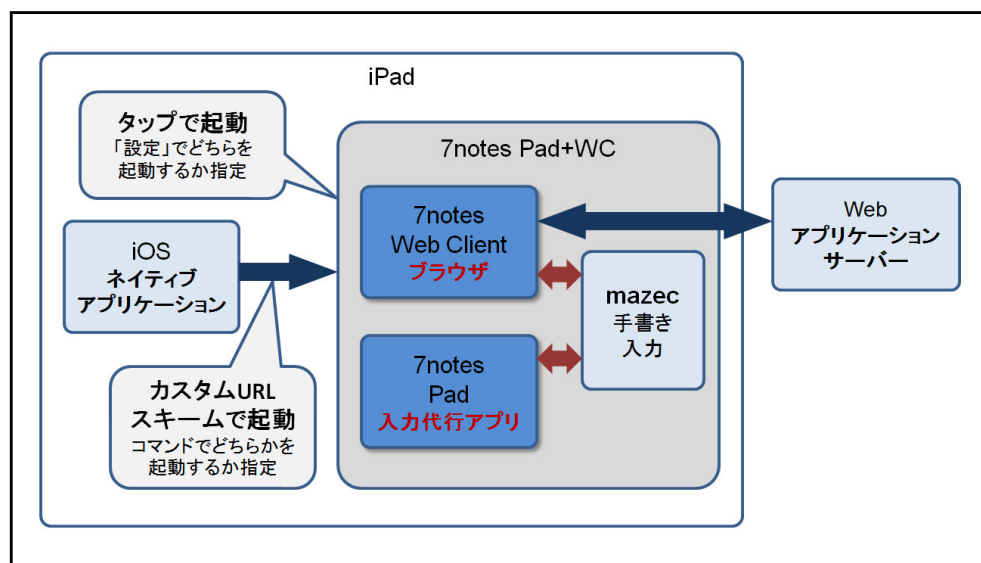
iPad

タップで起動
「設定」でどちらを起動するか指定

7notes Pad+WC

7notes
Web Client
ブラウザ

Web
アプリケーションサーバー

iOS
ネイティブ
アプリケーション

mazec
手書き
入力

7notes
Pad
入力代行アプリ

カスタムURL
スキームで起動
コマンドでどちらかを起動するか指定